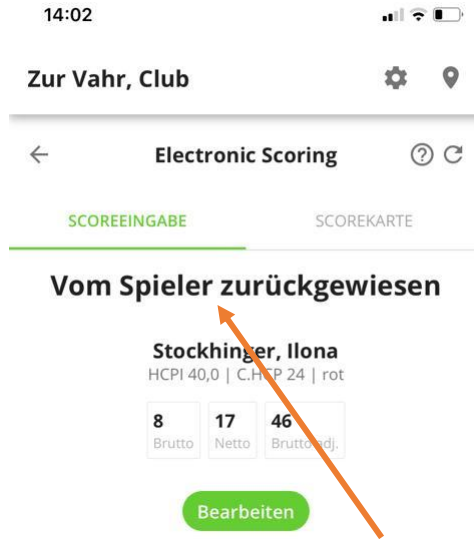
14:02

Zur Vahr, Club

Electronic Scoring

SCOREEINGABE

SCOREKARTE

Vom Spieler zurückgewiesen

Stockhinger, Ilona

HCPI 40,0 | C.HCP 24 | rot

| 8 | 17 | 46 |
|---|---|---|
| Brutto | Netto | Brutto adj. |

Bearbeiten